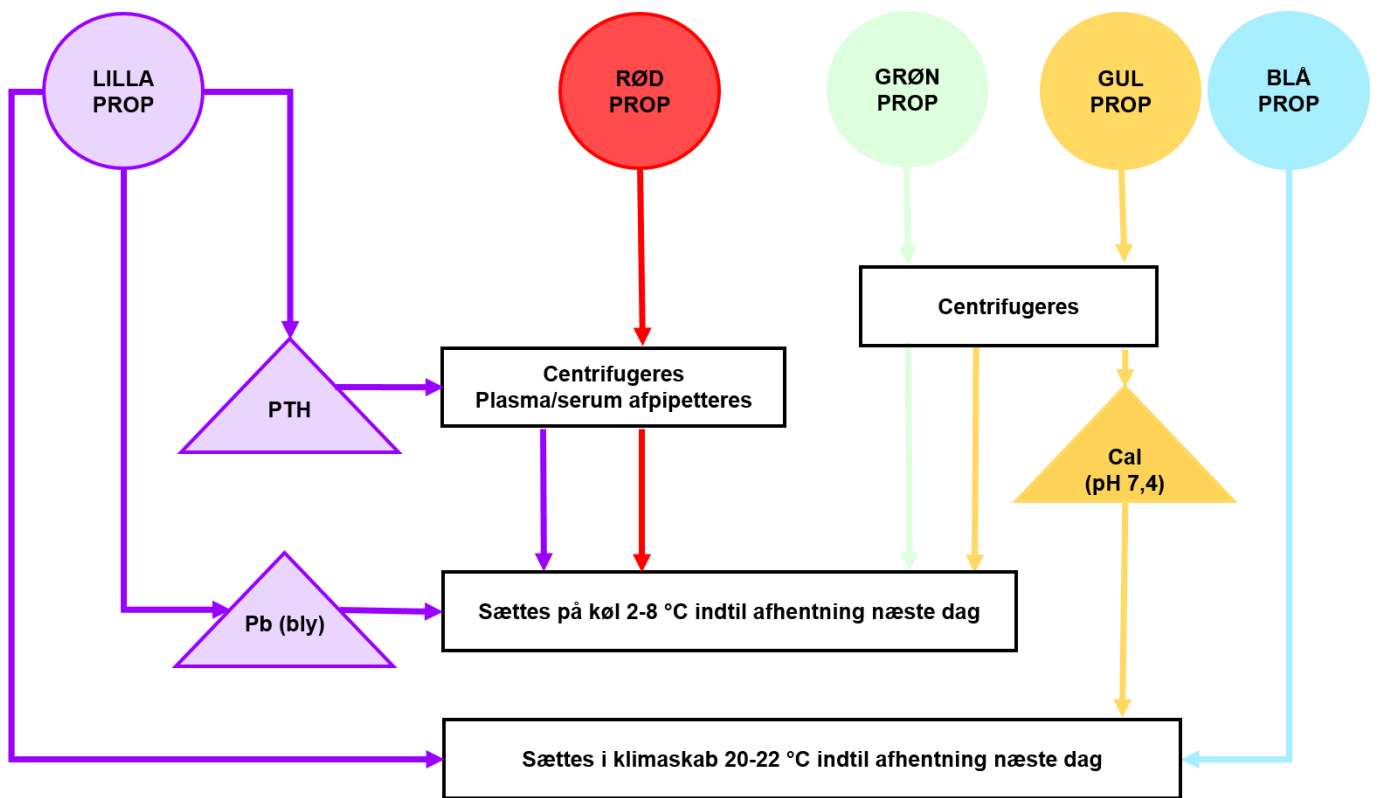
LILLA PROP

RØD PROP

GRØN PROP

GUL PROP

BLÅ PROP

Centrifugeres

PTH

Centrifugeres
Plasma/serum afpipetteres

Cal
(pH 7,4)

Pb (bly)

Sættes på køl 2-8 °C indtil afhentning næste dag

Sættes i klimaskab 20-22 °C indtil afhentning næste dag